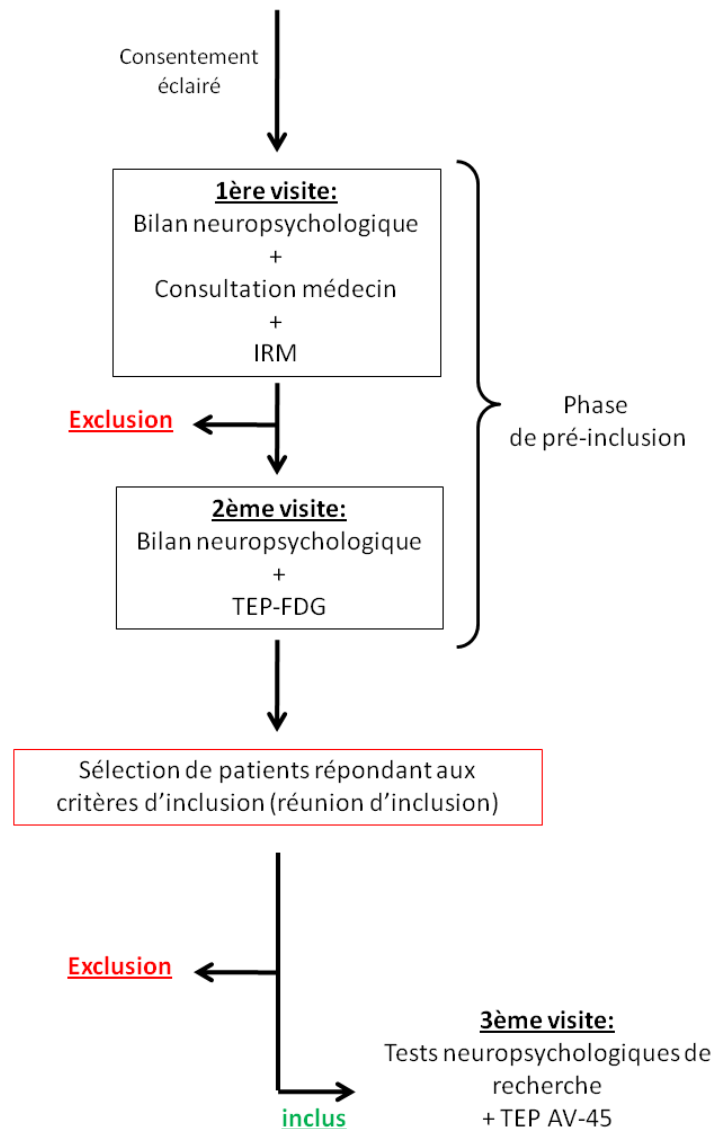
Consentement éclairé

1ère visite:
Bilan neuropsychologique
+
Consultation médecin
+
IRM

Phase de pré-inclusion

Exclusion

2ème visite:
Bilan neuropsychologique
+
TEP-FDG

Sélection de patients répondant aux critères d'inclusion (réunion d'inclusion)

Exclusion

3ème visite:
Tests neuropsychologiques de recherche
+ TEP AV-45

inclus